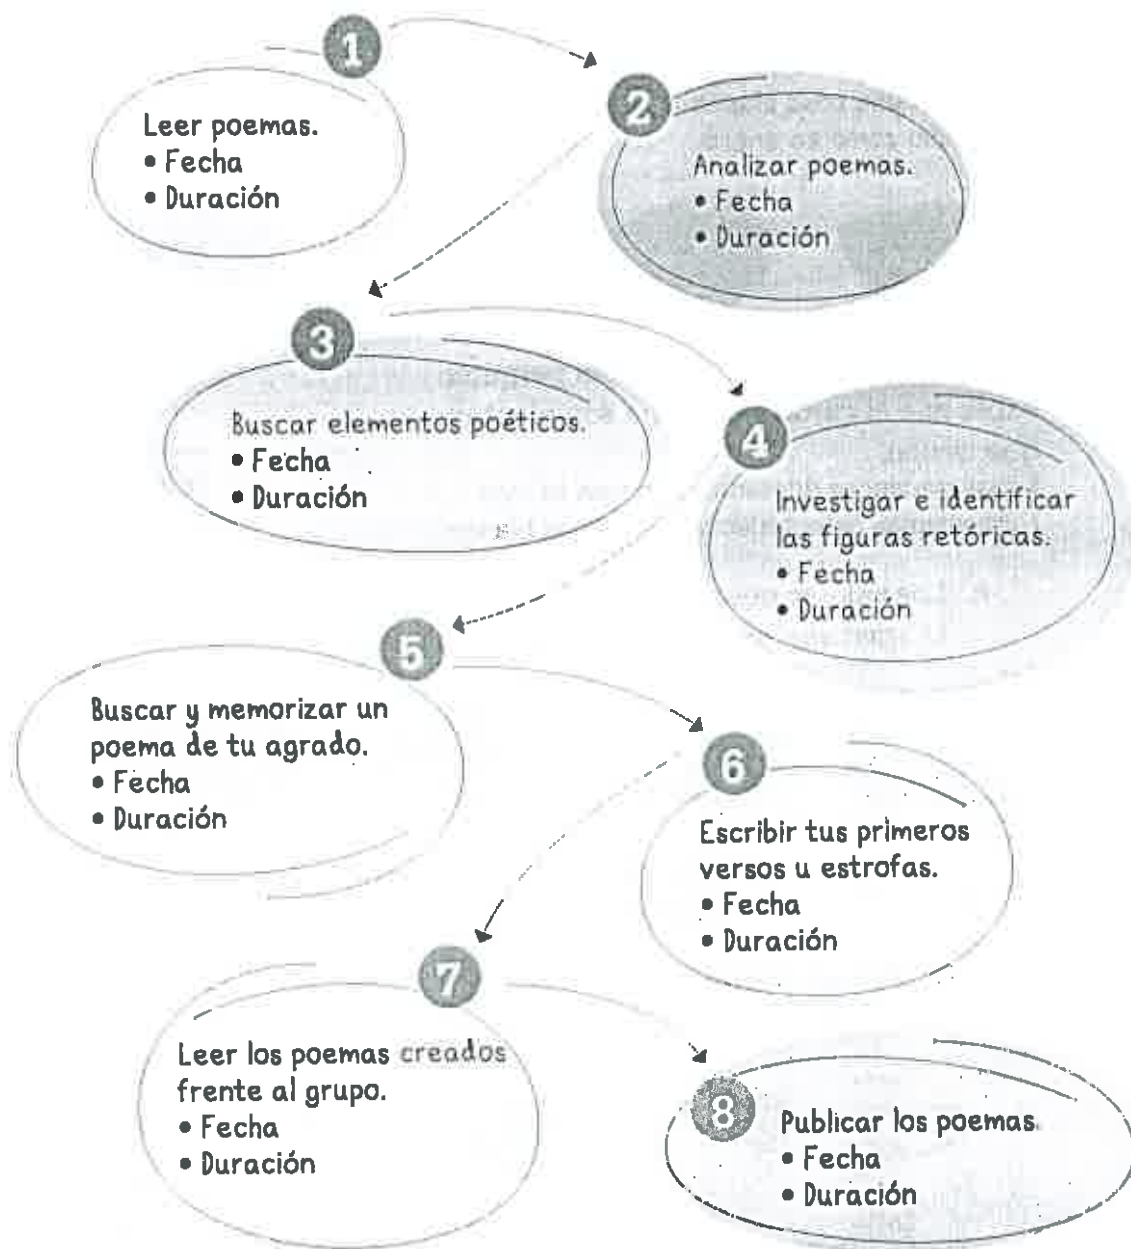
1
Leer poemas.
• Fecha
• Duración

2
Analizar poemas.
• Fecha
• Duración

3
Buscar elementos poéticos.
• Fecha
• Duración

4
Investigar e identificar las figuras retóricas.
• Fecha
• Duración

5
Buscar y memorizar un poema de tu agrado.
• Fecha
• Duración

6
Escribir tus primeros versos u estrofas.
• Fecha
• Duración

7
Leer los poemas creados frente al grupo.
• Fecha
• Duración

8
Publicar los poemas.
• Fecha
• Duración